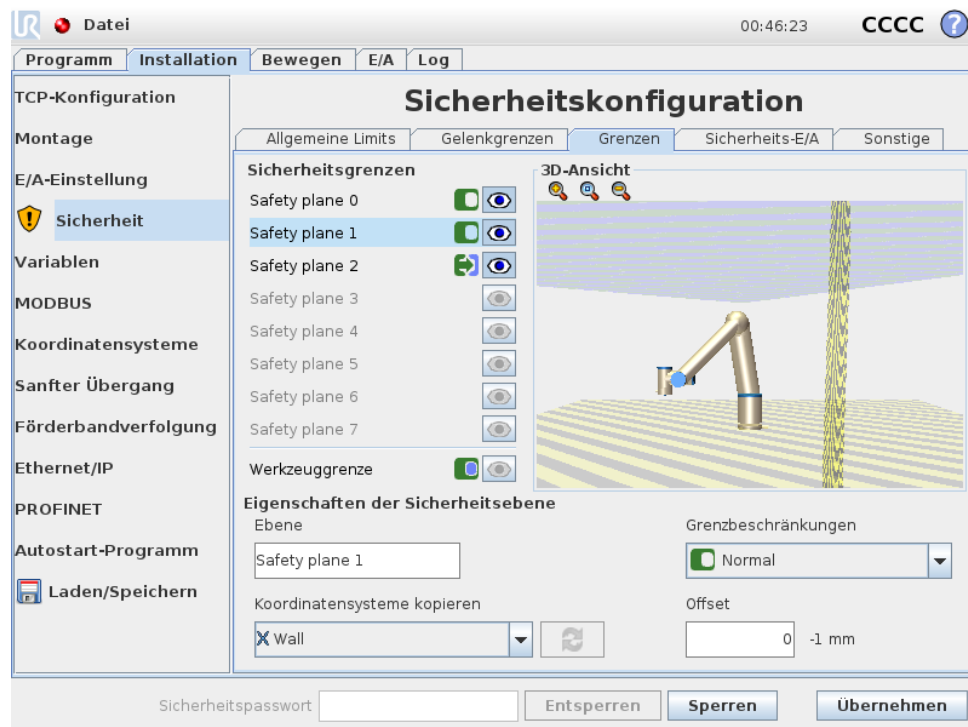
Datei 00:46:23 CCCC

Programm Installation Bewegen E/A Log

TCP-Konfiguration
Montage
E/A-Einstellung
Sicherheit
Variablen
MODBUS
Koordinatensysteme
Sanfter Übergang
Förderbandverfolgung
Ethernet/IP
PROFINET
Autostart-Programm
Laden/Speichern

Sicherheitskonfiguration

Allgemeine Limits Gelenkgrenzen Grenzen Sicherheits-E/A Sonstige

Sicherheitsgrenzen
Safety plane 0
Safety plane 1
Safety plane 2
Safety plane 3
Safety plane 4
Safety plane 5
Safety plane 6
Safety plane 7
Werkzeuggrenze

3D-Ansicht

Eigenschaften der Sicherheitsebene
Ebene
Safety plane 1
Koordinatensysteme kopieren
Wall
Grenzbeschränkungen
Normal
Offset
0 -1 mm

Sicherheitspasswort Entsperren Sperren Übernehmen